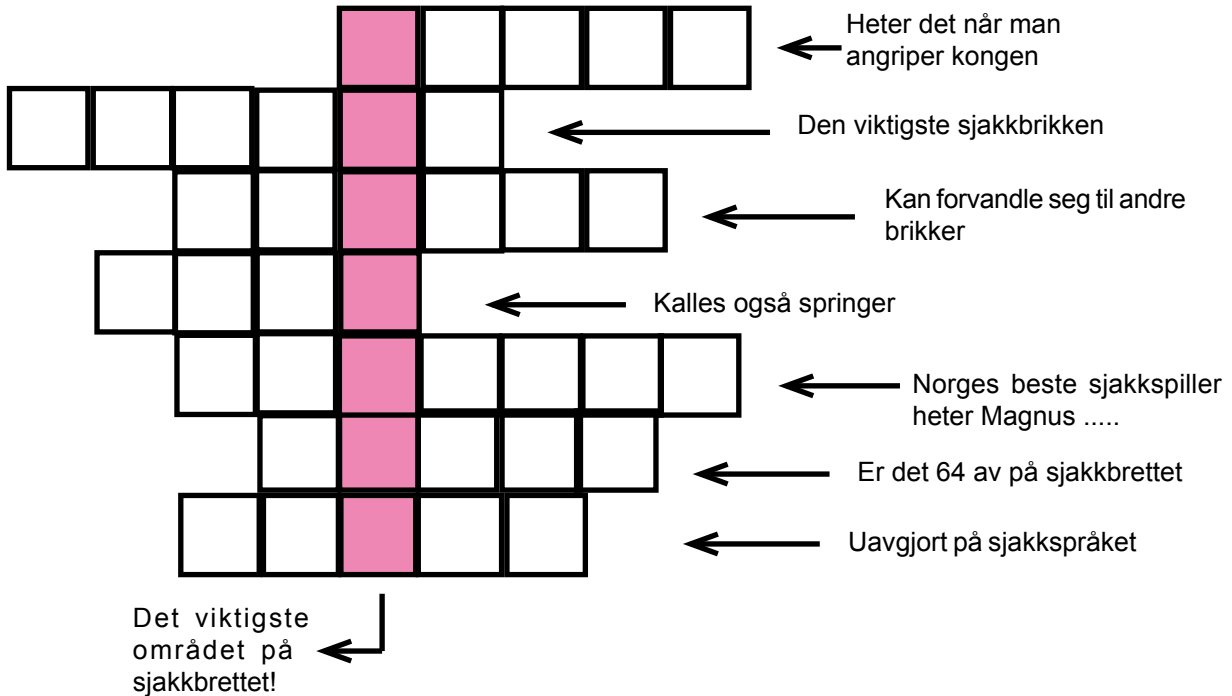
Heter det når man angriper kongen

Den viktigste sjakkbrikken

Kan forvandle seg til andre brikker

Kalles også springer

Norges beste sjakkspiller heter Magnus .....

Er det 64 av på sjakkbrettet

Uavgjort på sjakkspråket

Det viktigste området på sjakkbrettet!